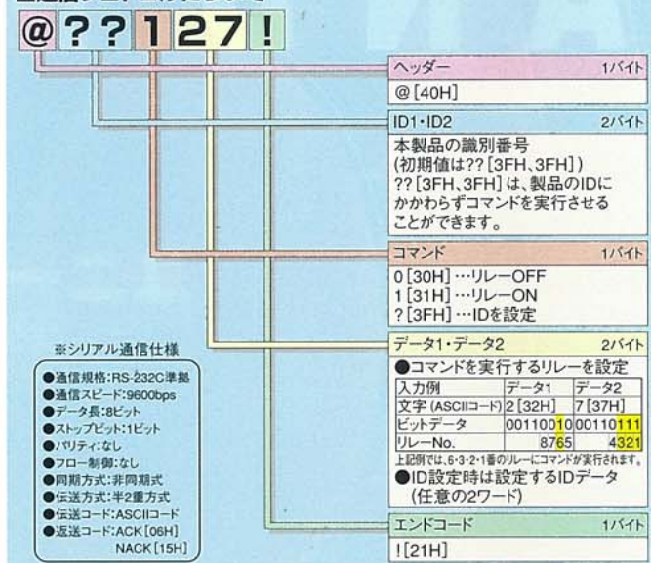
@??127!

ヘッダー 1バイト
@ [40H]

ID1・ID2 2バイト
本製品の識別番号
(初期値は?? [3FH、3FH])
?? [3FH、3FH] は、製品のIDにかかわらずコマンドを実行させることができます。

コマンド 1バイト
0 [30H] …リレーOFF
1 [31H] …リレーON
? [3FH] …IDを設定

データ1・データ2 2バイト
●コマンドを実行するリレーを設定

| 入力例 | データ1 | データ2 |
|---|---|---|
| 文字 (ASCIIコード) | 2 [32H] | 7 [37H] |
| ビットデータ | 00110010 | 00110111 |
| リレーNo. | 8765 | 4321 |

上記例では、6・3・2・1番のリレーにコマンドが実行されます。
●ID設定時は設定するIDデータ(任意の2ワード)

エンドコード 1バイト
! [21H]

※シリアル通信仕様
●通信規格:RS-232C準拠
●通信スピード:9600bps
●データ長:8ビット
●ストップビット:1ビット
●パリティ:なし
●フロー制御:なし
●同期方式:非同期式
●伝送方式:半2重方式
●伝送コード:ASCIIコード
●返送コード:ACK [06H]
NACK [15H]